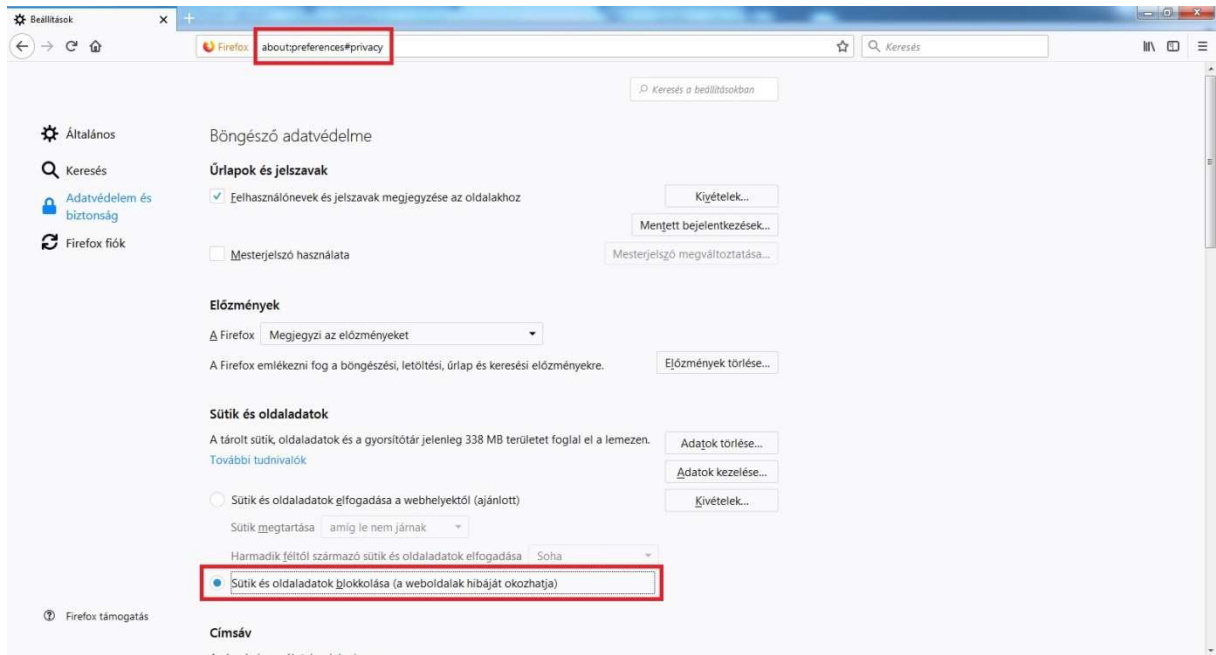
Beállítások

Firefox about:preferences#privacy

Keresés

Keresés a beállításokban

Általános

Keresés

Adatvédelem és biztonság

Firefox fiók

Böngésző adatvédelme

Űrlapok és jelszavak

Felhasználónevek és jelszavak megjegyzése az oldalakhoz

Kivételek…

Mentett bejelentkezések…

Mesterjelszó használata

Mesterjelszó megváltoztatása…

Előzmények

A Firefox Megjegyzi az előzményeket

A Firefox emlékezni fog a böngészési, letöltési, űrlap és keresési előzményekre.

Előzmények törlése…

Sütik és oldaladatok

A tárolt sütik, oldaladatok és a gyorsítótár jelenleg 338 MB területet foglal el a lemezen.

További tudnivalók

Adatok törlése…

Adatok kezelése…

Sütik és oldaladatok elfogadása a webhelyektől (ajánlott)

Kivételek…

Sütik megtartása amíg le nem járnak

Harmadik féltől származó sütik és oldaladatok elfogadása Soha

Sütik és oldaladatok blokkolása (a weboldalak hibáját okozhatja)

Firefox támogatás

Címsáv